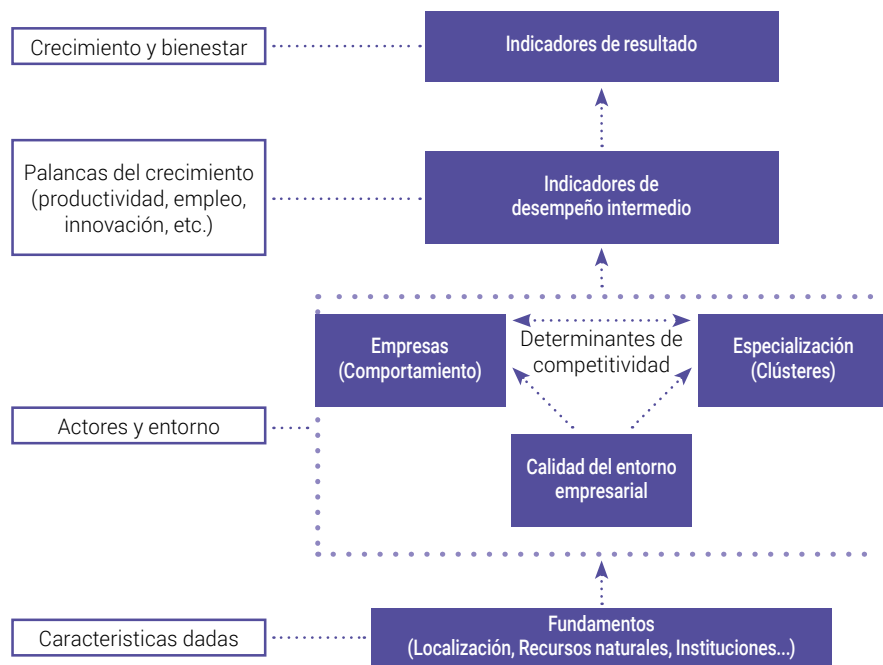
Crecimiento y bienestar

Indicadores de resultado

Palancas del crecimiento (productividad, empleo, innovación, etc.)

Indicadores de desempeño intermedio

Empresas (Comportamiento)

Determinantes de competitividad

Especialización (Clústeres)

Actores y entorno

Calidad del entorno empresarial

Caracteristicas dadas

Fundamentos (Localización, Recursos naturales, Instituciones...)